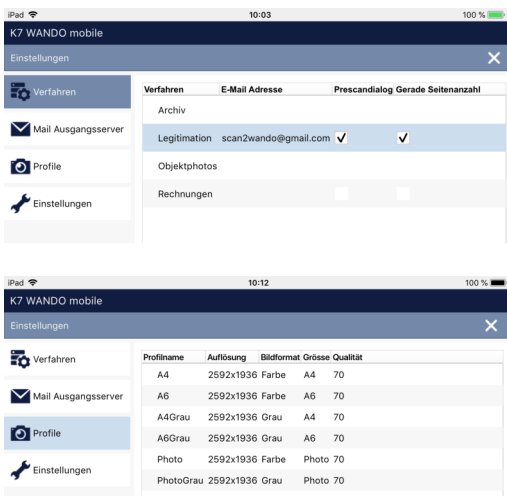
iPad 10:03 100 %

K7 WANDO mobile

Einstellungen

Verfahren

Mail Ausgangsserver

Profile

Einstellungen

| Verfahren | E-Mail Adresse | Prescandialog | Gerade Seitenanzahl |
|---|---|---|---|
| Archiv | | | |
| Legitimation | scan2wando@gmail.com | ✓ | ✓ |
| Objektphotos | | | |
| Rechnungen | | | |

iPad 10:12 100 %

K7 WANDO mobile

Einstellungen

Verfahren

Mail Ausgangsserver

Profile

Einstellungen

| Profilname | Auflösung | Bildformat | Grösse | Qualität |
|---|---|---|---|---|
| A4 | 2592x1936 | Farbe | A4 | 70 |
| A6 | 2592x1936 | Farbe | A6 | 70 |
| A4Grau | 2592x1936 | Grau | A4 | 70 |
| A6Grau | 2592x1936 | Grau | A6 | 70 |
| Photo | 2592x1936 | Farbe | Photo | 70 |
| PhotoGrau | 2592x1936 | Grau | Photo | 70 |